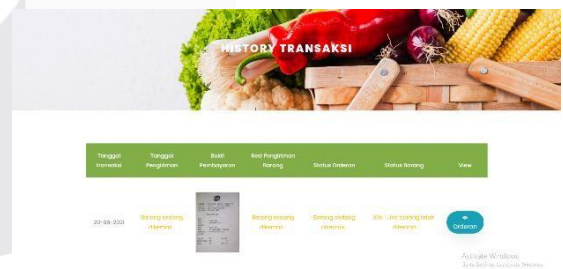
HISTORY TRANSAKSI

| Tanggal transaksi | Tanggal Pengiriman | Bukti Pembayaran | Bad Pengiriman Barang | Status Orderan | Status Barang | View |
|---|---|---|---|---|---|---|
| 22-08-2021 | Barang sedang dikemas | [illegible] | Barang sedang dikemas | Barang sedang dikemas | Ok... Lisa barang telah diterima | Orderan |

Activate Windows
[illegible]